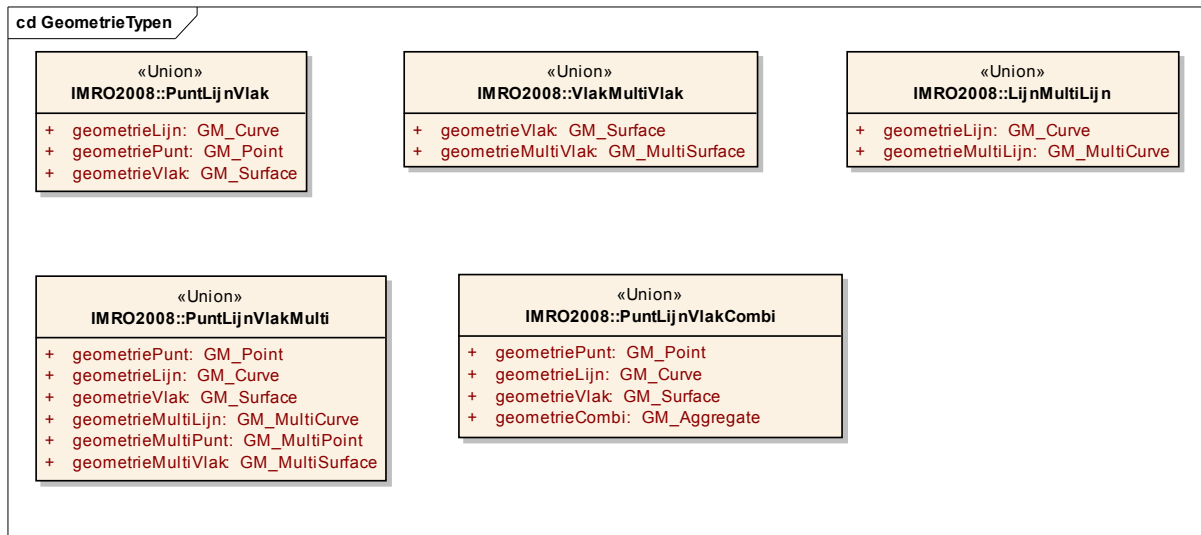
cd GeometrieTypen

«Union»
IMRO2008::PuntLijnVlak

+ geometrieLijn: GM_Curve
+ geometriePunt: GM_Point
+ geometrieVlak: GM_Surface

«Union»
IMRO2008::VlakMultiVlak

+ geometrieVlak: GM_Surface
+ geometrieMultiVlak: GM_MultiSurface

«Union»
IMRO2008::LijnMultiLijn

+ geometrieLijn: GM_Curve
+ geometrieMultiLijn: GM_MultiCurve

«Union»
IMRO2008::PuntLijnVlakMulti

+ geometriePunt: GM_Point
+ geometrieLijn: GM_Curve
+ geometrieVlak: GM_Surface
+ geometrieMultiLijn: GM_MultiCurve
+ geometrieMultiPunt: GM_MultiPoint
+ geometrieMultiVlak: GM_MultiSurface

«Union»
IMRO2008::PuntLijnVlakCombi

+ geometriePunt: GM_Point
+ geometrieLijn: GM_Curve
+ geometrieVlak: GM_Surface
+ geometrieCombi: GM_Aggregate